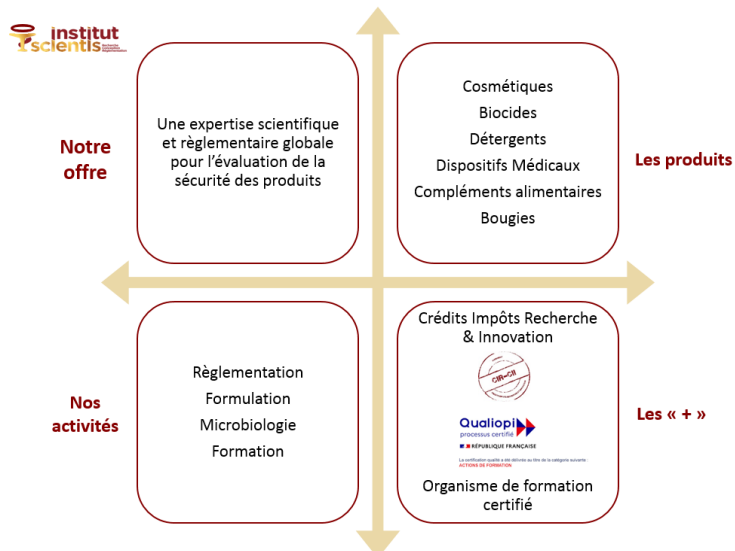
institut
scientis

Notre offre

Une expertise scientifique et règlementaire globale pour l'évaluation de la sécurité des produits

Cosmétiques
Biocides
Détergents
Dispositifs Médicaux
Compléments alimentaires
Bougies

Les produits

Nos activités

Règlementation
Formulation
Microbiologie
Formation

Crédits Impôts Recherche & Innovation

CIR-CII

Qualiopi
processus certifié
RÉPUBLIQUE FRANÇAISE
La certification qualité a été délivrée au titre de la catégorie suivante :
ACTIONS DE FORMATION

Organisme de formation certifié

Les « + »